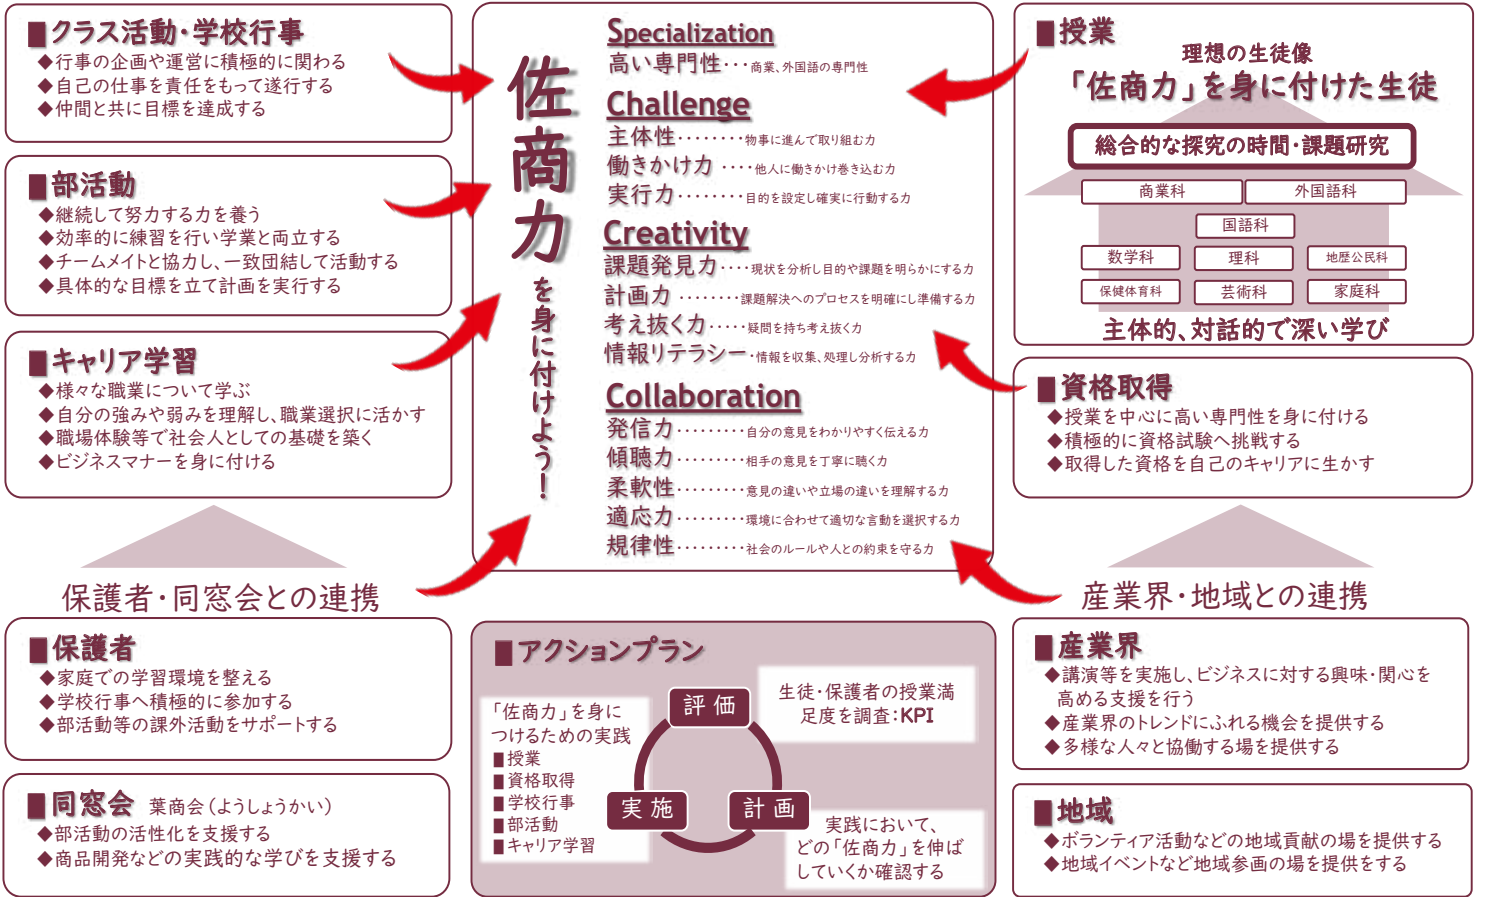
■クラス活動・学校行事
◆行事の企画や運営に積極的に関わる
◆自己の仕事を責任をもって遂行する
◆仲間と共に目標を達成する

■部活動
◆継続して努力する力を養う
◆効率的に練習を行い学業と両立する
◆チームメイトと協力し、一致団結して活動する
◆具体的な目標を立て計画を実行する

■キャリア学習
◆様々な職業について学ぶ
◆自分の強みや弱みを理解し、職業選択に活かす
◆職場体験等で社会人としての基礎を築く
◆ビジネスマナーを身に付ける

佐商力を身に付けよう！

Specialization
高い専門性・・・商業、外国語の専門性

Challenge
主体性・・・・・・・・物事に進んで取り組む力
働きかけ力・・・・他人に働きかけ巻き込む力
実行力・・・・・・・・目的を設定し確実に行動する力

Creativity
課題発見力・・・・現状を分析し目的や課題を明らかにする力
計画力・・・・・・・・課題解決へのプロセスを明確にし準備する力
考え抜く力・・・・・疑問を持ち考え抜く力
情報リテラシー・情報を収集、処理し分析する力

Collaboration
発信力・・・・・・・・・自分の意見をわかりやすく伝える力
傾聴力・・・・・・・・・相手の意見を丁寧に聴く力
柔軟性・・・・・・・・・意見の違いや立場の違いを理解する力
適応力・・・・・・・・・環境に合わせて適切な言動を選択する力
規律性・・・・・・・・・社会のルールや人との約束を守る力

■授業
理想の生徒像
「佐商力」を身に付けた生徒
総合的な探究の時間・課題研究
商業科
外国語科
国語科
数学科
理科
地歴公民科
保健体育科
芸術科
家庭科
主体的、対話的で深い学び

■資格取得
◆授業を中心に高い専門性を身に付ける
◆積極的に資格試験へ挑戦する
◆取得した資格を自己のキャリアに生かす

保護者・同窓会との連携

産業界・地域との連携

■保護者
◆家庭での学習環境を整える
◆学校行事へ積極的に参加する
◆部活動等の課外活動をサポートする

■同窓会 葉商会（ようしょうかい）
◆部活動の活性化を支援する
◆商品開発などの実践的な学びを支援する

■アクションプラン
「佐商力」を身につけるための実践
■授業
■資格取得
■学校行事
■部活動
■キャリア学習
評価
実施
計画
生徒・保護者の授業満足度を調査：KPI
実践において、どの「佐商力」を伸ばしていくか確認する

■産業界
◆講演等を実施し、ビジネスに対する興味・関心を高める支援を行う
◆産業界のトレンドにふれる機会を提供する
◆多様な人々と協働する場を提供する

■地域
◆ボランティア活動などの地域貢献の場を提供する
◆地域イベントなど地域参画の場を提供をする